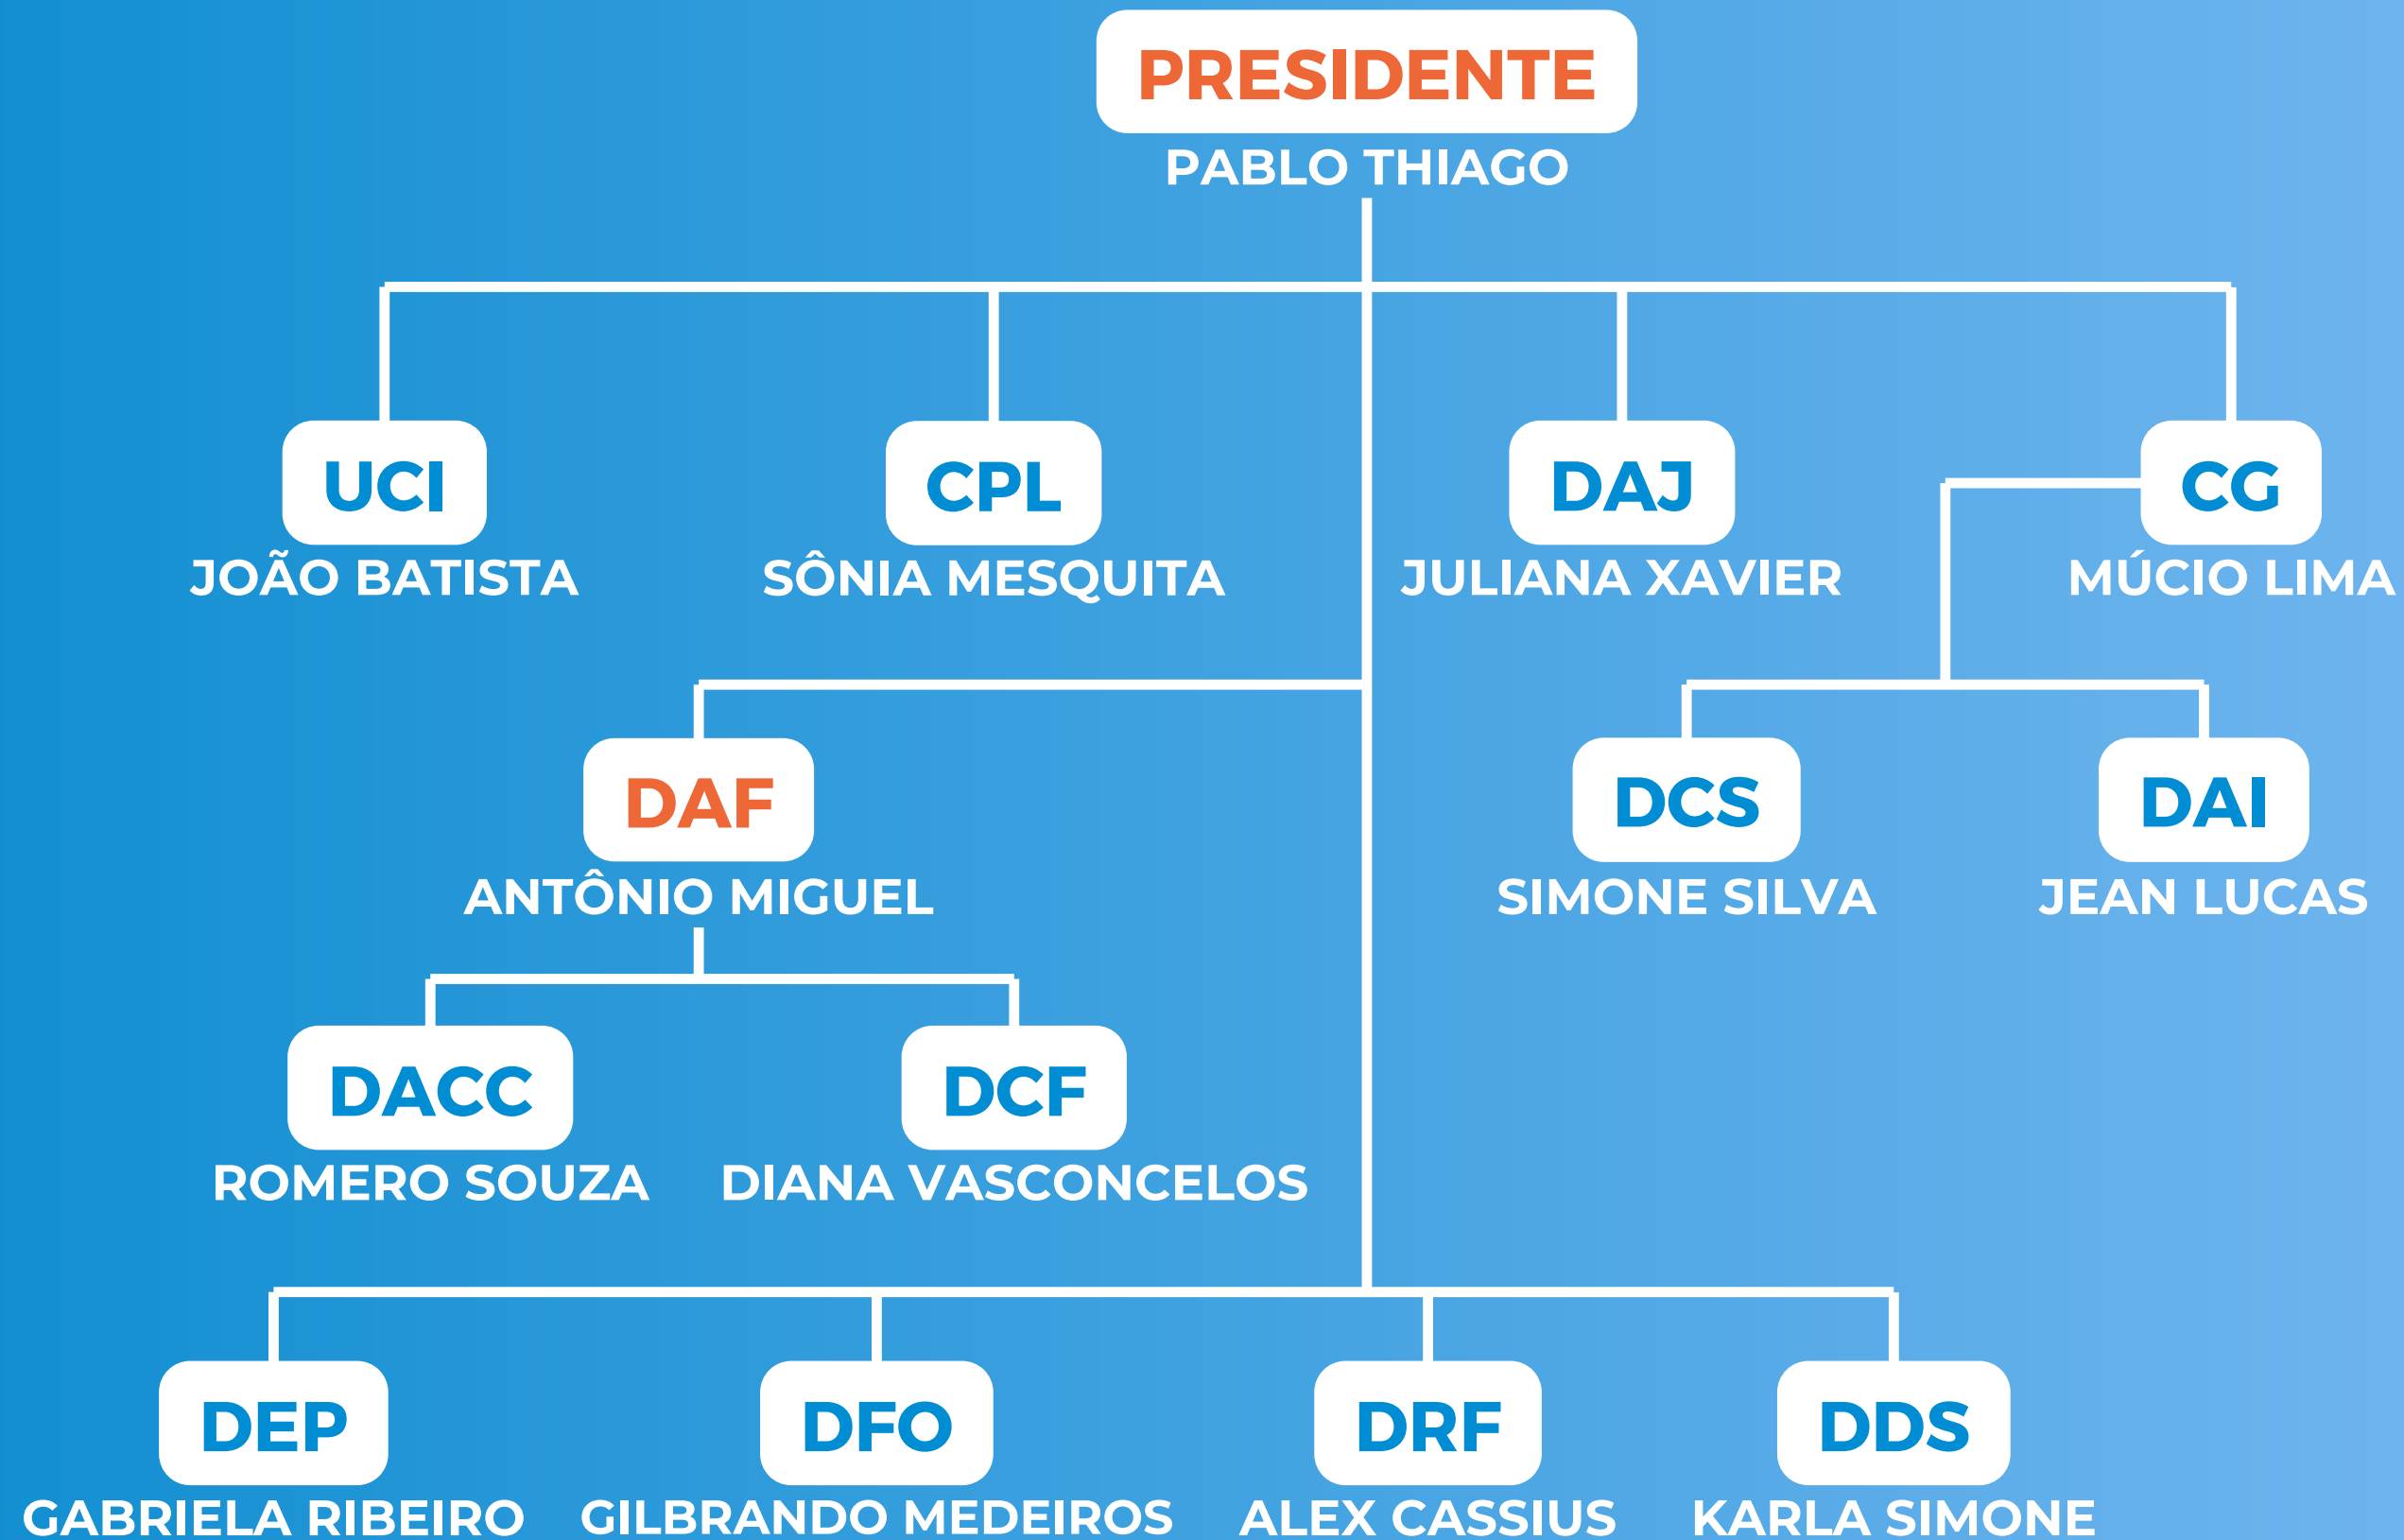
PRESIDENTE
PABLO THIAGO

UCI
JOÃO BATISTA

CPL
SÔNIA MESQUITA

DAJ
JULIANA XAVIER

CG
MÚCIO LIMA

DAF
ANTÔNIO MIGUEL

DCS
SIMONE SILVA

DAI
JEAN LUCAS

DACC
ROMERO SOUZA

DCF
DIANA VASCONCELOS

DEP
GABRIELA RIBEIRO

DFO
GILBRANDO MEDEIROS

DRF
ALEX CASSIUS

DDS
KARLA SIMONE